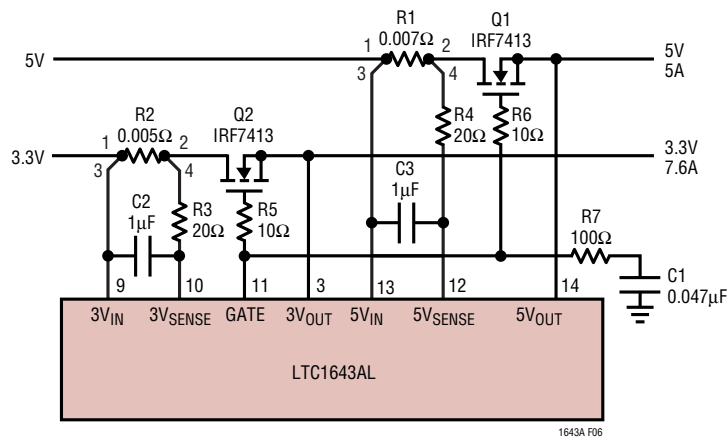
5V

R1
$0.007\Omega$

1 2

3 4

Q1
IRF7413

5V
5A

R2
$0.005\Omega$

1 2

3 4

Q2
IRF7413

3.3V

3.3V
7.6A

R4
$20\Omega$

R6
$10\Omega$

C3
$1\mu F$

C2
$1\mu F$

R3
$20\Omega$

R5
$10\Omega$

R7
$100\Omega$

C1
$0.047\mu F$

9 10 11 3 13 12 14

$3V_{IN}$ $3V_{SENSE}$ GATE $3V_{OUT}$ $5V_{IN}$ $5V_{SENSE}$ $5V_{OUT}$

LTC1643AL

1643A F06